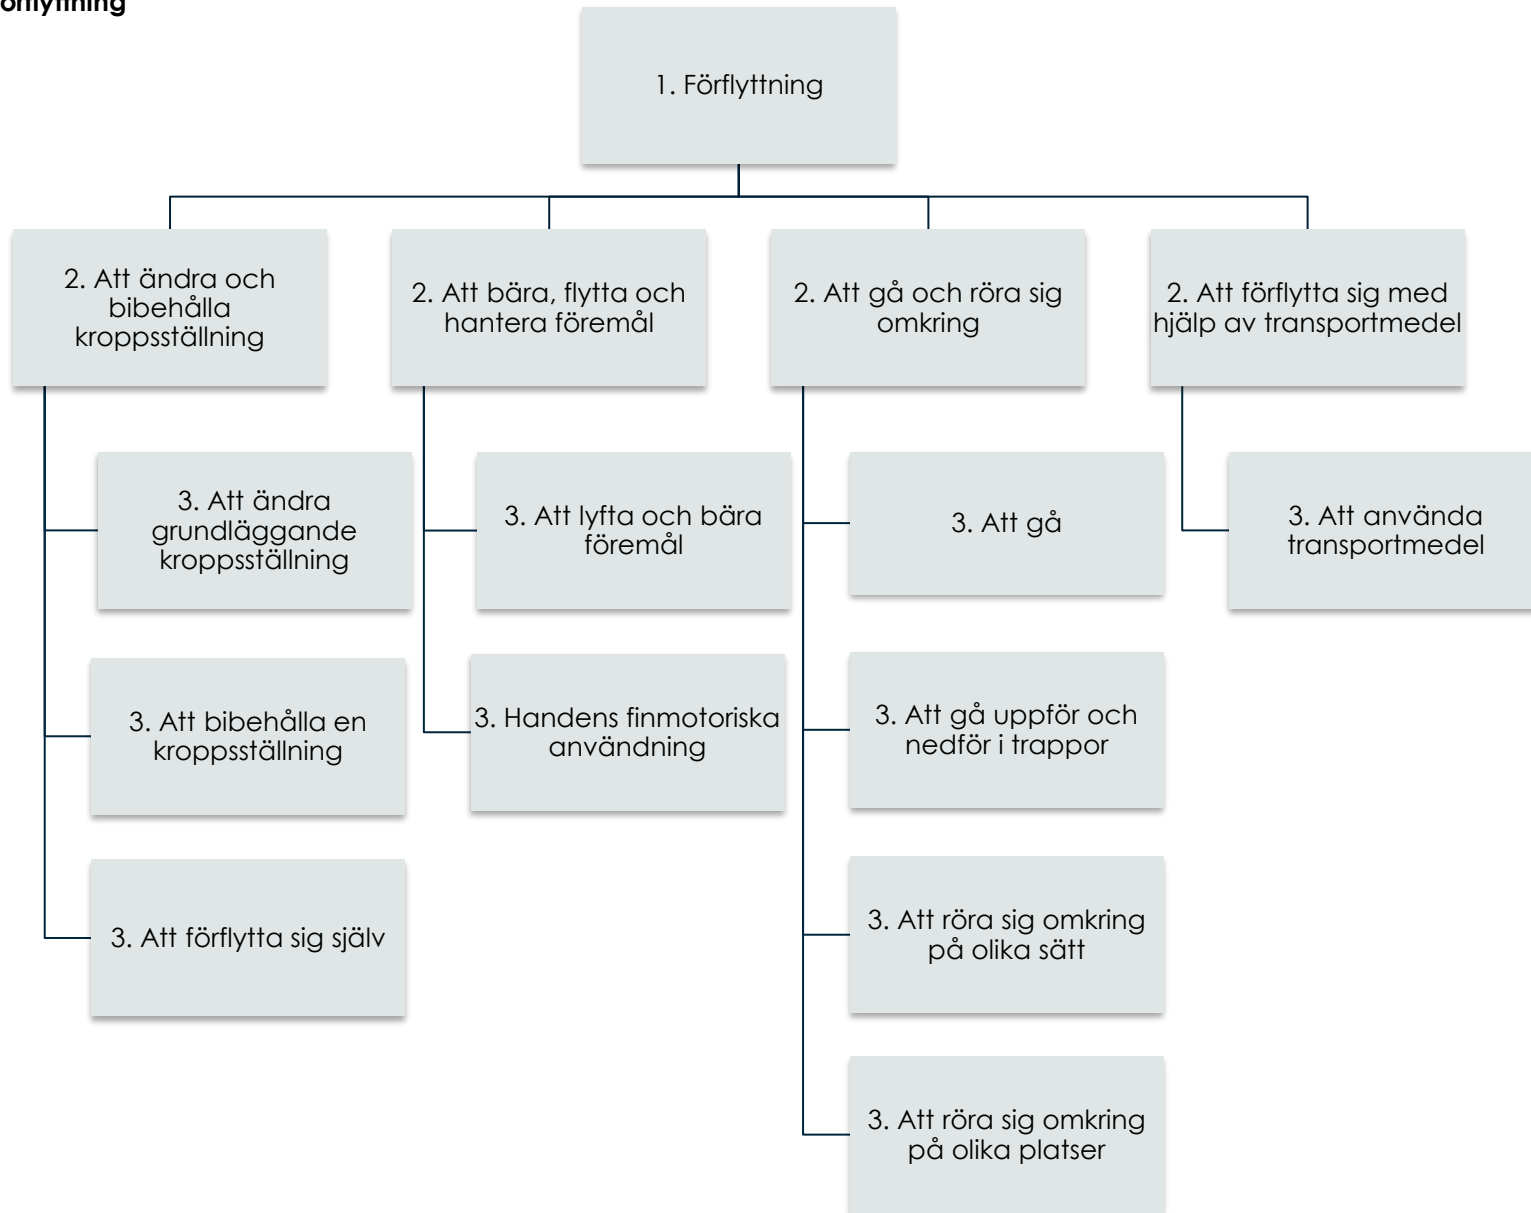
örflyttning

1. Förflyttning

2. Att ändra och bibehålla kroppsställning

3. Att ändra grundläggande kroppsställning

3. Att bibehålla en kroppsställning

3. Att förflytta sig själv

2. Att bära, flytta och hantera föremål

3. Att lyfta och bära föremål

3. Handens finmotoriska användning

2. Att gå och röra sig omkring

3. Att gå

3. Att gå uppför och nedför i trappor

3. Att röra sig omkring på olika sätt

3. Att röra sig omkring på olika platser

2. Att förflytta sig med hjälp av transportmedel

3. Att använda transportmedel